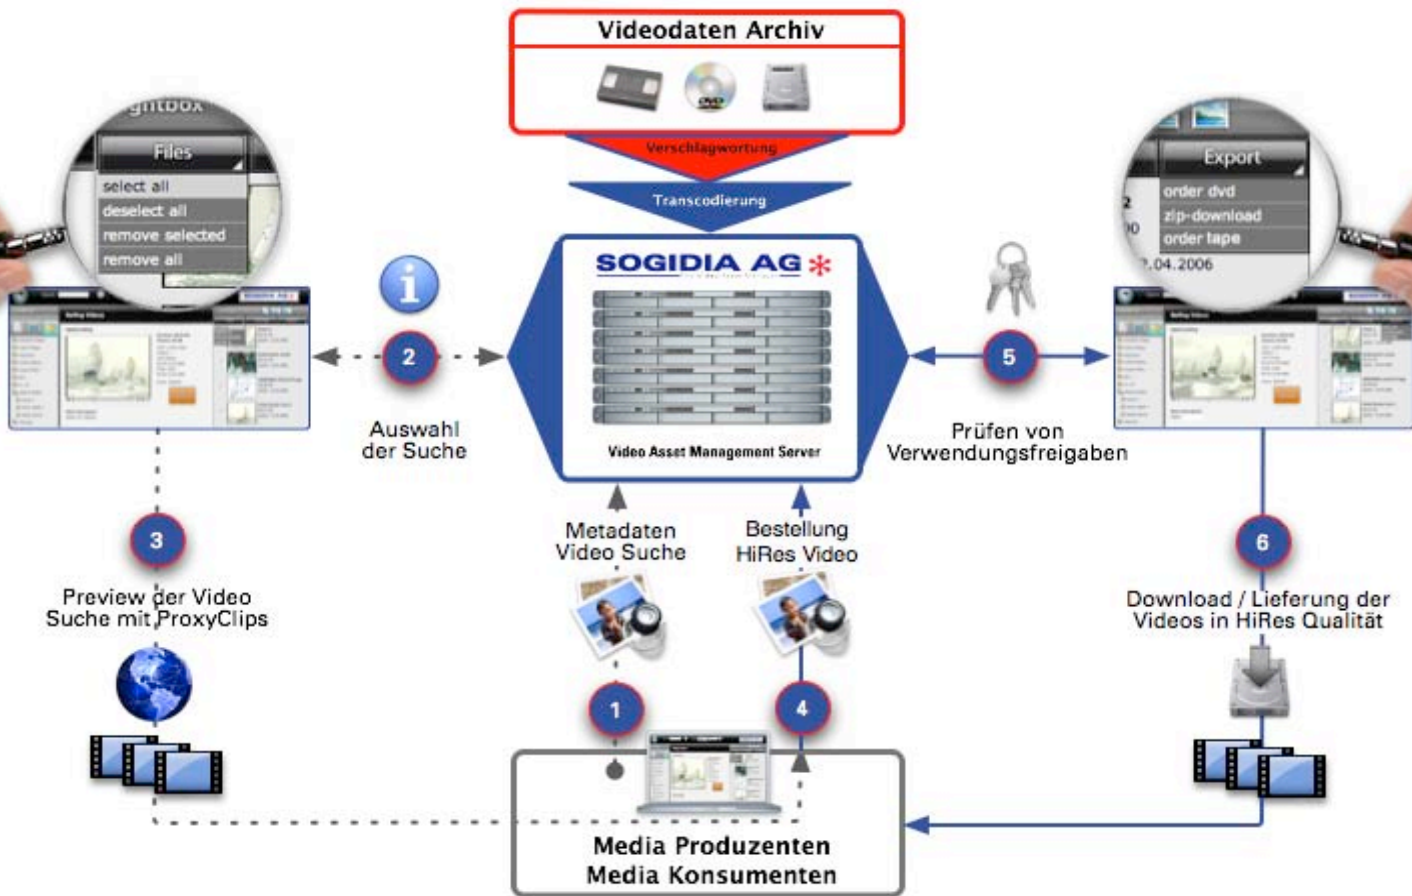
Videodaten Archiv

Verschlagwortung

Transcodierung

SOGIDIA AG

Video Asset Management Server

ghtbox

Files

select all

deselect all

remove selected

remove all

Export

order dvd

zip-download

order tape

.04.2006

2

Auswahl der Suche

5

Prüfen von Verwendungsfreigaben

3

Preview der Video Suche mit ProxyClips

Metadaten Video Suche

Bestellung HiRes Video

6

Download / Lieferung der Videos in HiRes Qualität

1

4

Media Produzenten
Media Konsumenten